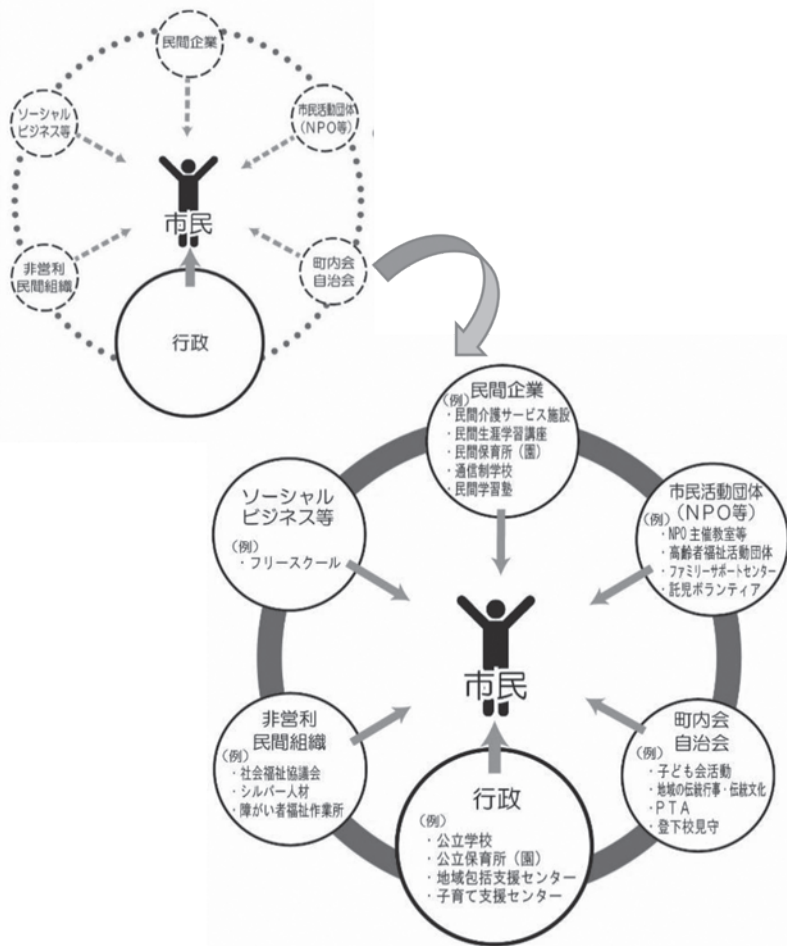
民間企業

ソーシャルビジネス等

市民活動団体(NPO等)

市民

非営利民間組織

町内会自治会

行政

民間企業
(例)
・民間介護サービス施設
・民間生涯学習講座
・民間保育所(園)
・通信制学校
・民間学習塾

ソーシャルビジネス等
(例)
・フリースクール

市民活動団体(NPO等)
(例)
・NPO主催教室等
・高齢者福祉活動団体
・ファミリーサポートセンター
・託児ボランティア

市民

非営利民間組織
(例)
・社会福祉協議会
・シルバー人材
・障がい者福祉作業所

町内会自治会
(例)
・子ども会活動
・地域の伝統行事・伝統文化
・PTA
・登下校見守

行政
(例)
・公立学校
・公立保育所(園)
・地域包括支援センター
・子育て支援センター